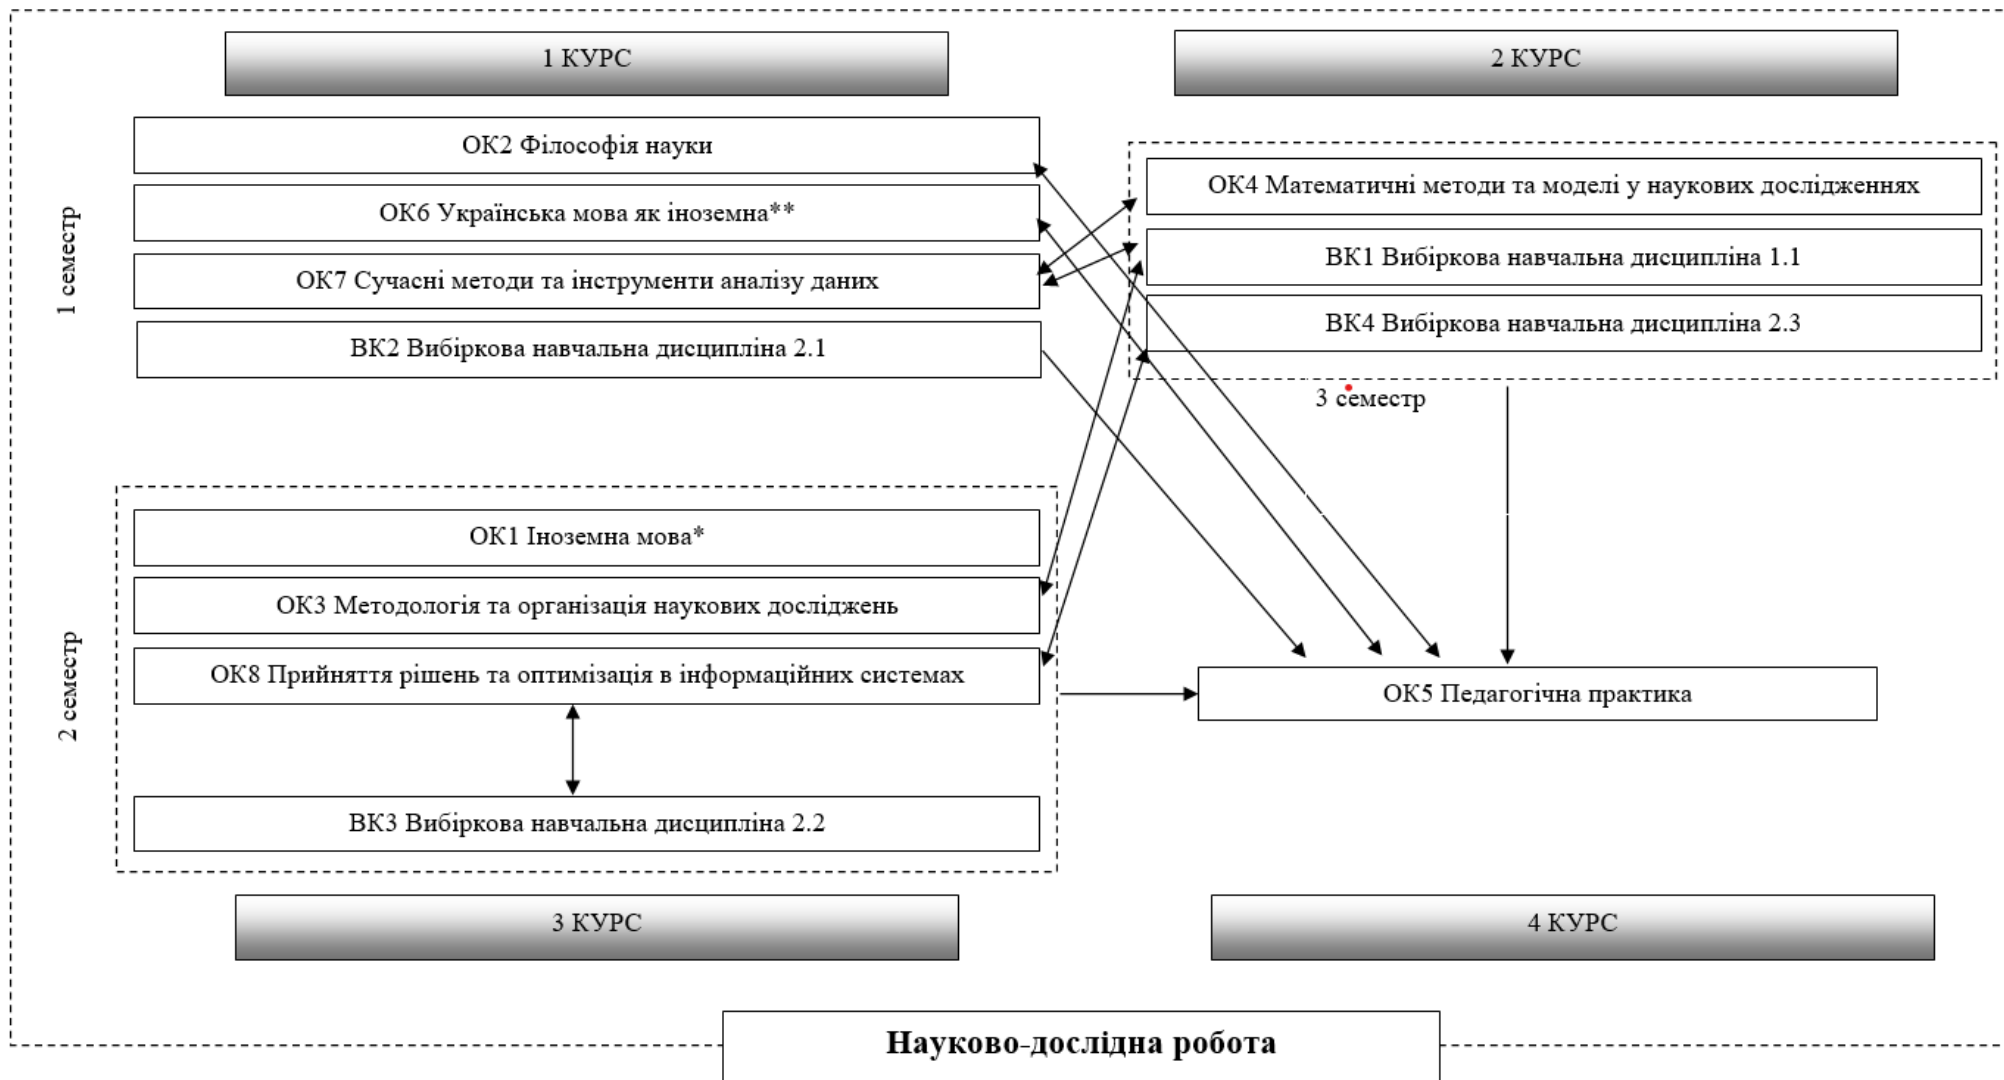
1 КУРС

2 КУРС

1 семестр

ОК2 Філософія науки

ОК6 Українська мова як іноземна**

ОК7 Сучасні методи та інструменти аналізу даних

ВК2 Вибіркова навчальна дисципліна 2.1

ОК4 Математичні методи та моделі у наукових дослідженнях

ВК1 Вибіркова навчальна дисципліна 1.1

ВК4 Вибіркова навчальна дисципліна 2.3

3 семестр

2 семестр

ОК1 Іноземна мова*

ОК3 Методологія та організація наукових досліджень

ОК8 Прийняття рішень та оптимізація в інформаційних системах

ВК3 Вибіркова навчальна дисципліна 2.2

ОК5 Педагогічна практика

3 КУРС

4 КУРС

Науково-дослідна робота